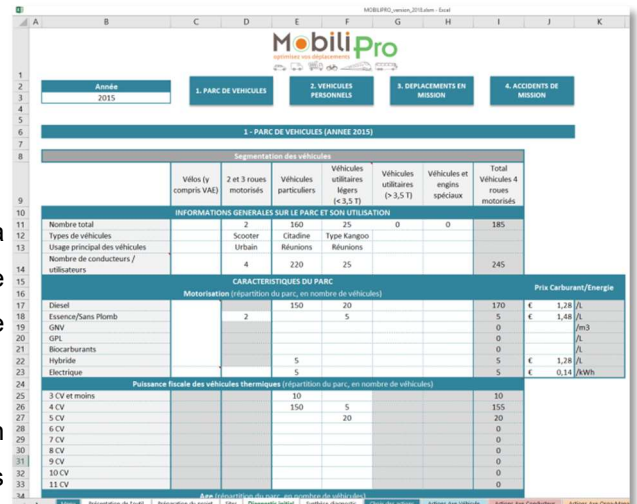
MOBILIPRO_version_2018.xlsm - Excel

MobiliPro
optimisez vos déplacements

Année
2015

1. PARC DE VEHICULES

2. VEHICULES PERSONNELS

3. DEPLACEMENTS EN MISSION

4. ACCIDENTS DE MISSION

1 - PARC DE VEHICULES (ANNEE 2015)

Segmentation des véhicules

| | Vélos (y compris VAE) | 2 et 3 roues motorisés | Véhicules particuliers | Véhicules utilitaires légers (< 3,5 T) | Véhicules utilitaires (> 3,5 T) | Véhicules et engins spéciaux | Total Véhicules 4 roues motorisés |
|---|---|---|---|---|---|---|---|
| INFORMATIONS GENERALES SUR LE PARC ET SON UTILISATION | | | | | | | |
| Nombre total | | 2 | 160 | 25 | 0 | 0 | 185 |
| Types de véhicules | | Scooter | Citadine | Type Kangoo | | | |
| Usage principal des véhicules | | Urbain | Réunions | Réunions | | | |
| Nombre de conducteurs / utilisateurs | | 4 | 220 | 25 | | | 245 |

CARACTERISTIQUES DU PARC
Motorisation (répartition du parc, en nombre de véhicules)

| | | | | | | | | Prix Carburant/Energie |
|---|---|---|---|---|---|---|---|---|
| Diesel | | | 150 | 20 | | | 170 | € 1,28 /L |
| Essence/Sans Plomb | | 2 | | 5 | | | 5 | € 1,48 /L |
| GNV | | | | | | | 0 | /m3 |
| GPL | | | | | | | 0 | /L |
| Biocarburants | | | | | | | 0 | /L |
| Hybride | | | 5 | | | | 5 | € 1,28 /L |
| Electrique | | | 5 | | | | 5 | € 0,14 /kWh |

Puissance fiscale des véhicules thermiques (répartition du parc, en nombre de véhicules)

| | | | | | | | |
|---|---|---|---|---|---|---|---|
| 3 CV et moins | | | 10 | | | | 10 |
| 4 CV | | | 150 | 5 | | | 155 |
| 5 CV | | | | 20 | | | 20 |
| 6 CV | | | | | | | 0 |
| 7 CV | | | | | | | 0 |
| 8 CV | | | | | | | 0 |
| 9 CV | | | | | | | 0 |
| 10 CV | | | | | | | 0 |
| 11 CV | | | | | | | 0 |

Age (répartition du parc, en nombre de véhicules)

Menu | Présentation de l'outil | Présentation du projet | Site | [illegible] | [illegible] | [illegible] | Actions Axe Véhicule | Actions Axe Conduite | Actions Axe Organisation